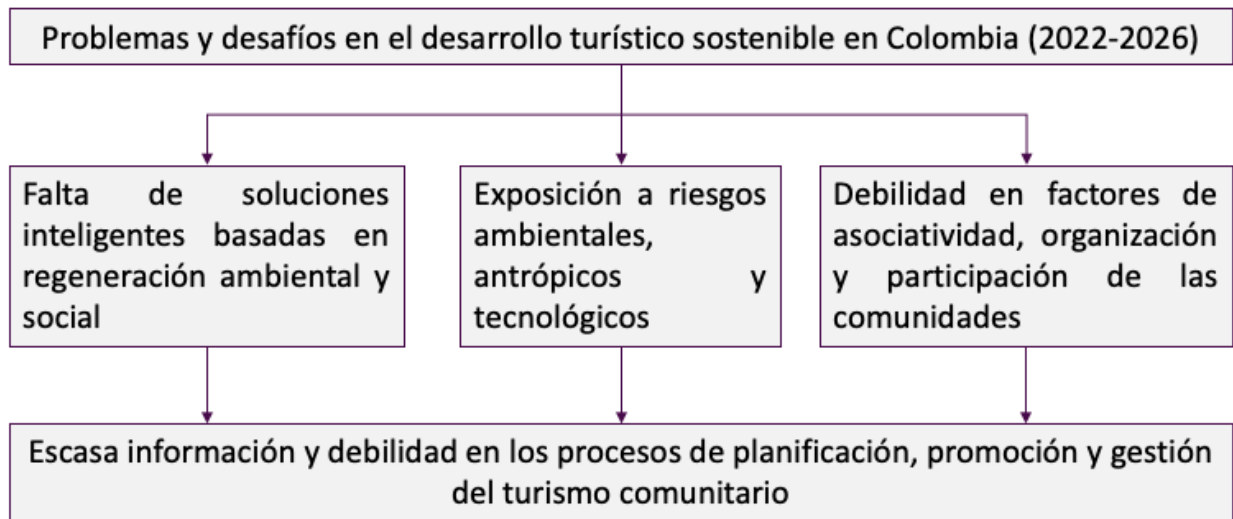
Problemas y desafíos en el desarrollo turístico sostenible en Colombia (2022-2026)

Falta de soluciones inteligentes basadas en regeneración ambiental y social

Exposición a riesgos ambientales, antrópicos y tecnológicos

Debilidad en factores de asociatividad, organización y participación de las comunidades

Escasa información y debilidad en los procesos de planificación, promoción y gestión del turismo comunitario